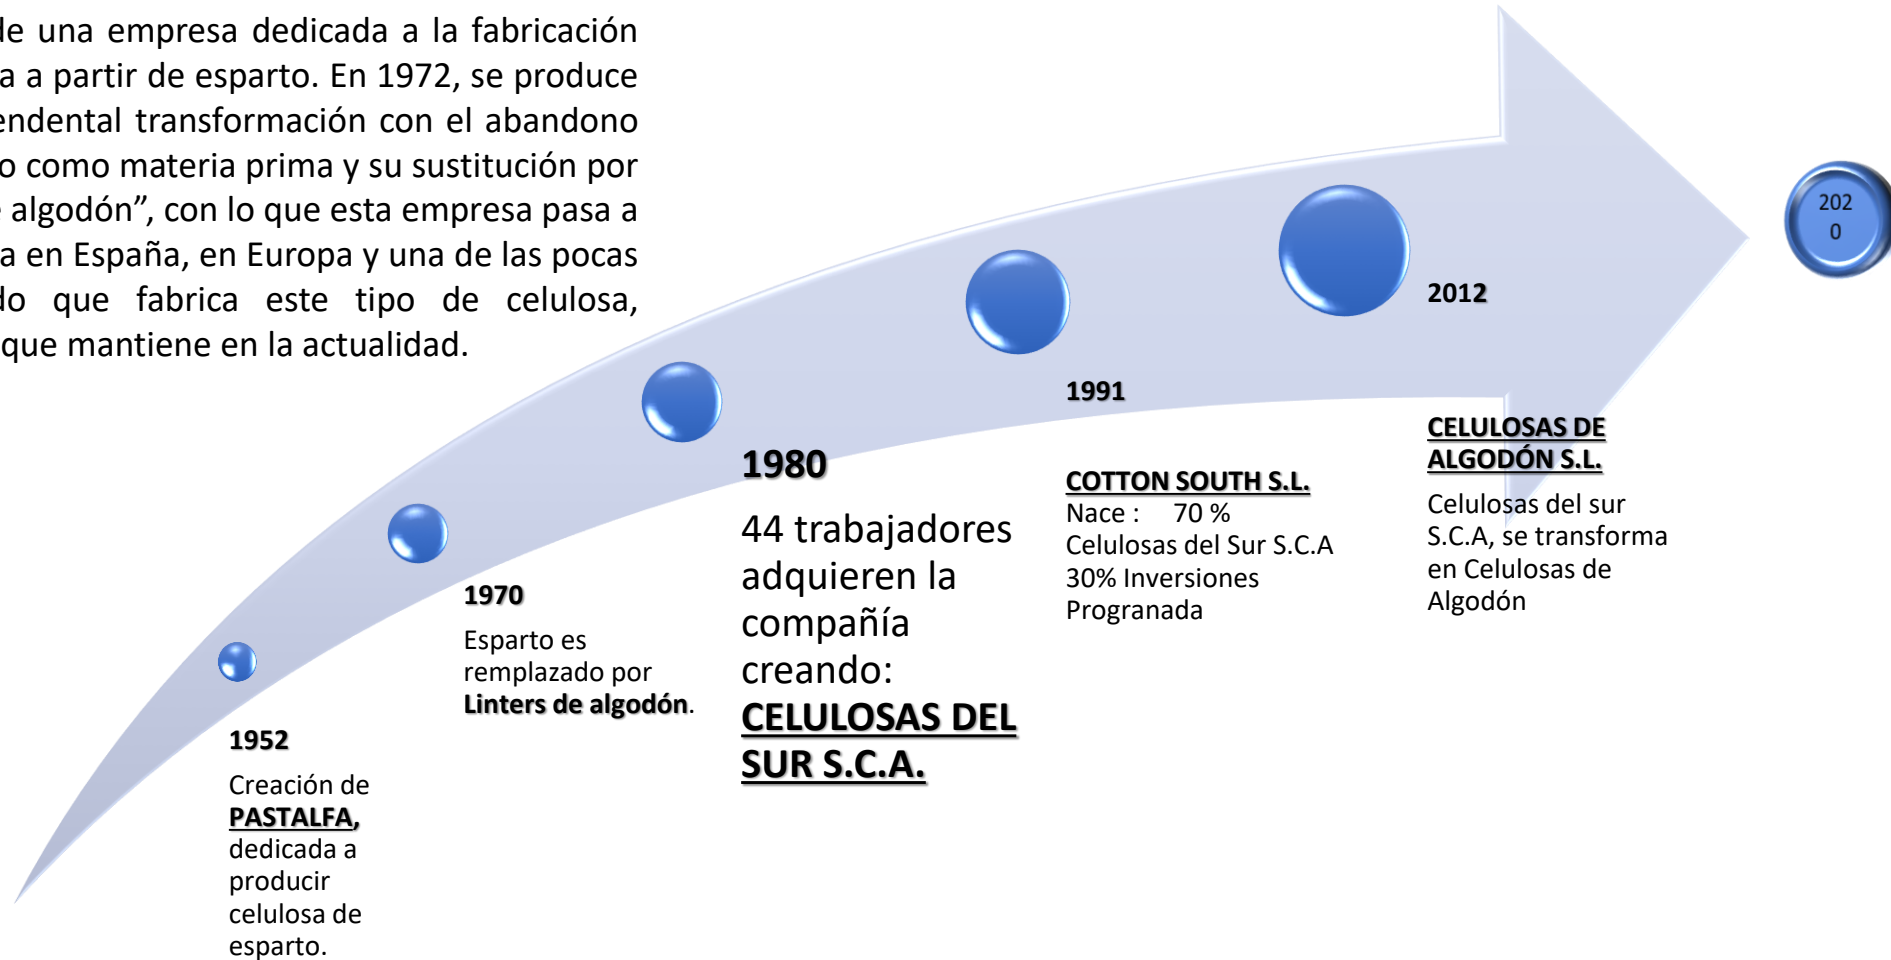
le una empresa dedicada a la fabricación a a partir de esparto. En 1972, se produce endental transformación con el abandono o como materia prima y su sustitución por algodón", con lo que esta empresa pasa a a en España, en Europa y una de las pocas do que fabrica este tipo de celulosa, que mantiene en la actualidad.

202
0

2012

CELULOSAS DE ALGODÓN S.L.

Celulosas del sur S.C.A, se transforma en Celulosas de Algodón

1991

COTTON SOUTH S.L.

Nace : 70 % Celulosas del Sur S.C.A 30% Inversiones Progranada

1980

44 trabajadores adquieren la compañía creando: CELULOSAS DEL SUR S.C.A.

1970

Esparto es remplazado por **Linters de algodón**.

1952

Creación de PASTALFA, dedicada a producir celulosa de esparto.